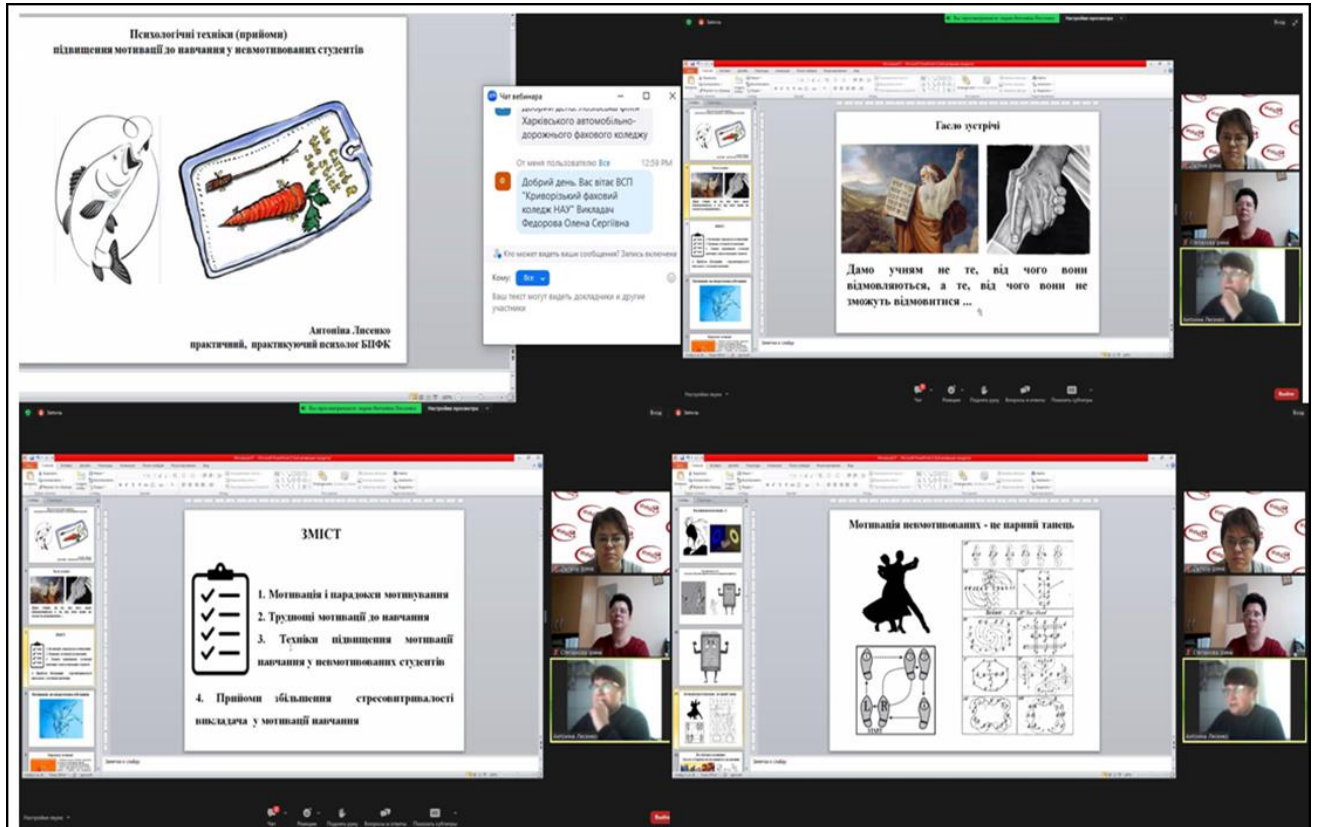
Психологічні техніки (прийоми)
підвищення мотивації до навчання у невмотивованих студентів

Антоніна Лисенко
практичний, практикуючий психолог БПФК

Чат вебинара

Харківського автомобільно-дорожнього фахового коледжу

От меня пользователю Все 12:59 PM

Добрий день. Вас вітає ВСП "Криворізький фаховий коледж НАУ" Викладач Федорова Олена Сергіївна

Кто может видеть ваши сообщения? Запись включена

Кому: Все

Ваш текст могут видеть докладчики и другие участники

Гасло зустрічі

Дамо учням не те, від чого вони відмовляються, а те, від чого вони не зможуть відмовитися ...

Заметки к слайду

Чат Реакции Поднять руку Вопросы и ответы Показать субтитры

Выйти

Антоніна Лисенко

ЗМІСТ

1. Мотивація і парадокси мотивування
2. Труднощі мотивації до навчання
3. Техніки підвищення мотивації навчання у невмотивованих студентів
4. Прийоми збільшення стресовитривалості викладача у мотивації навчання

Заметки к слайду

Мотивація невмотивованих - це парний танець

Заметки к слайду

Антоніна Лисенко

Выйти